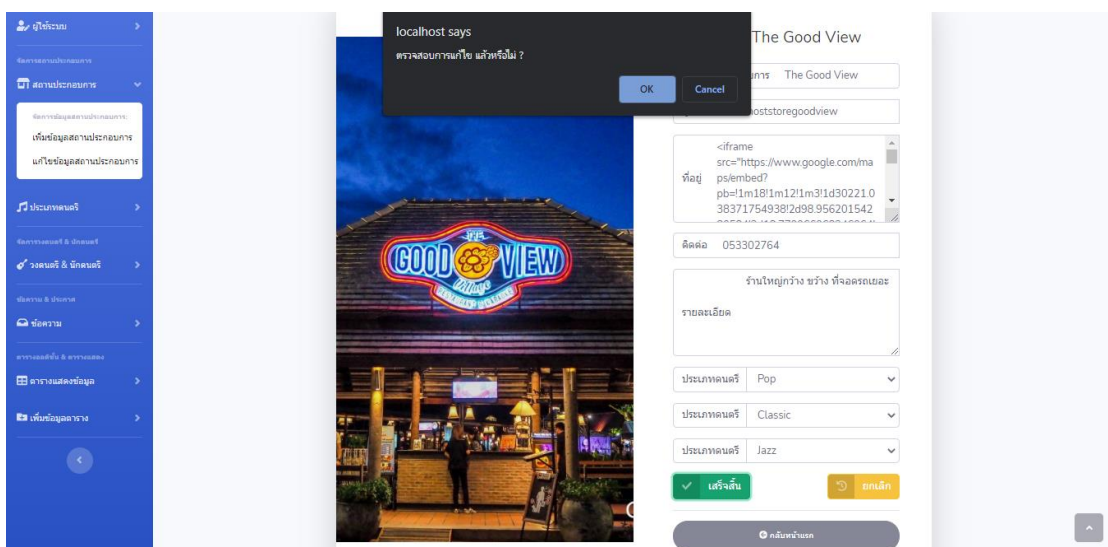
ผู้ใช้ระบบ
จัดการสถานประกอบการ
สถานประกอบการ
จัดการข้อมูลสถานประกอบการ:
เพิ่มข้อมูลสถานประกอบการ
แก้ไขข้อมูลสถานประกอบการ
ประเภทดนตรี
จัดการวงดนตรี & นักดนตรี
วงดนตรี & นักดนตรี
ข้อความ & ประกาศ
ข้อความ
ตารางแสดงข้อมูล & ตารางแสดง
ตารางแสดงข้อมูล
เพิ่มข้อมูลตาราง

localhost says
ตรวจสอบการแก้ไข แล้วหรือไม่ ?
OK
Cancel

The Good View
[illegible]การ The Good View
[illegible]oststoregoodview
ที่อยู่ <iframe src="https://www.google.com/maps/embed?pb=!1m18!1m12!1m3!1d30221.038371754938!2d98.956201542
ติดต่อ 053302764
รายละเอียด ร้านใหญ่กว้าง ขว้าง ที่จอดรถเยอะ
ประเภทดนตรี Pop
ประเภทดนตรี Classic
ประเภทดนตรี Jazz
เสร็จสิ้น
ยกเลิก
กลับหน้าแรก
GOOD VIEW